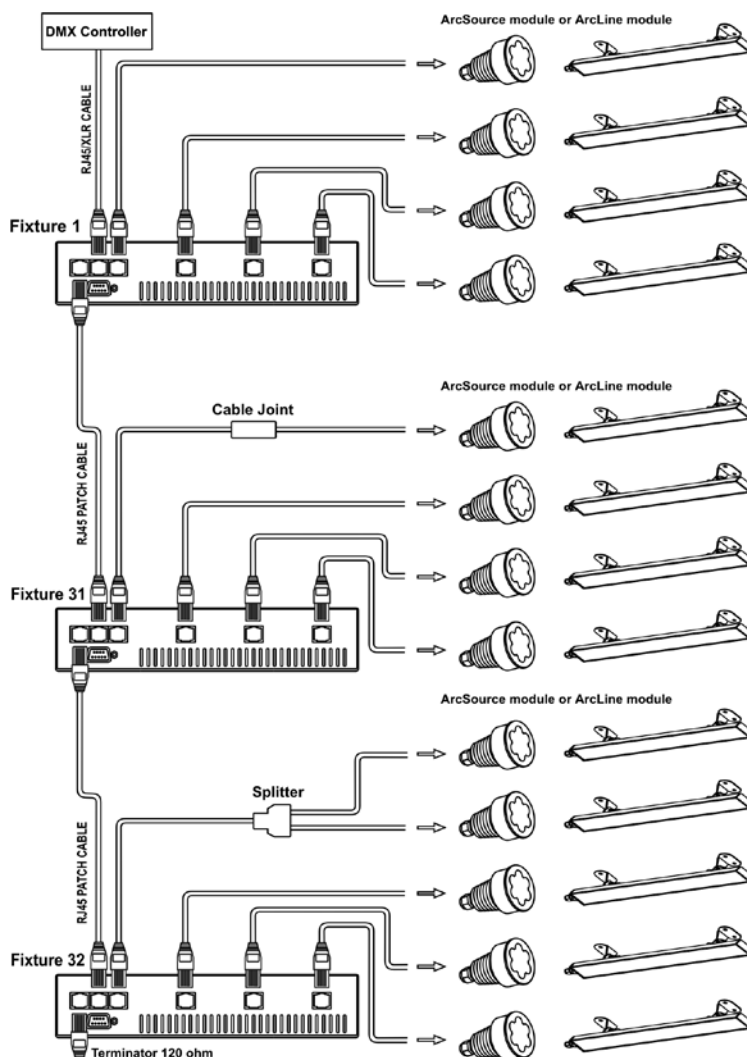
DMX Controller

ArcSource module or ArcLine module

RJ45/XLR CABLE

Fixture 1

ArcSource module or ArcLine module

Cable Joint

RJ45 PATCH CABLE

Fixture 31

ArcSource module or ArcLine module

Splitter

RJ45 PATCH CABLE

Fixture 32

Terminator 120 ohm